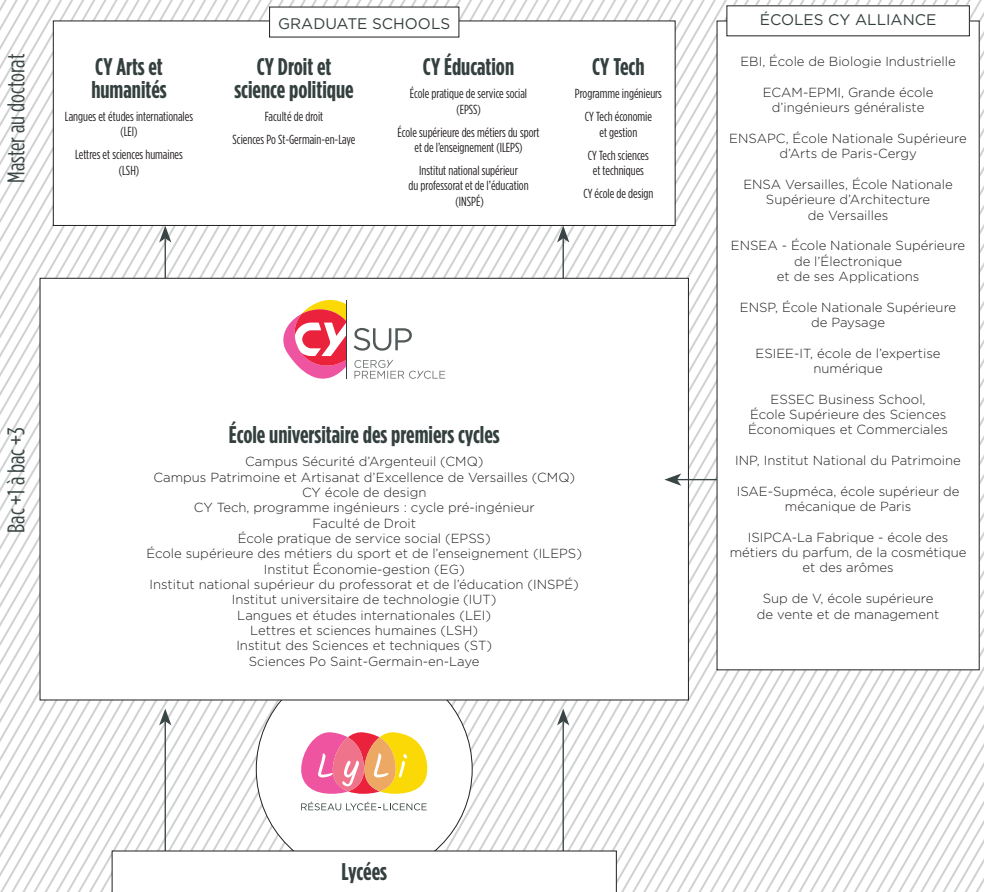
Master au doctorat

GRADUATE SCHOOLS

CY Arts et humanités
Langues et études internationales (LEI)
Lettres et sciences humaines (LSH)

CY Droit et science politique
Faculté de droit
Sciences Po St-Germain-en-Laye

CY Éducation
École pratique de service social (EPSS)
École supérieure des métiers du sport et de l'enseignement (ILEPS)
Institut national supérieur du professorat et de l'éducation (INSPÉ)

CY Tech
Programme ingénieurs
CY Tech économie et gestion
CY Tech sciences et techniques
CY école de design

ÉCOLES CY ALLIANCE

EBI, École de Biologie Industrielle

ECAM-EPMI, Grande école d'ingénieurs généraliste

ENSAPC, École Nationale Supérieure d'Arts de Paris-Cergy

ENSA Versailles, École Nationale Supérieure d'Architecture de Versailles

ENSEA - École Nationale Supérieure de l'Électronique et de ses Applications

ENSP, École Nationale Supérieure de Paysage

ESIEE-IT, école de l'expertise numérique

ESSEC Business School, École Supérieure des Sciences Économiques et Commerciales

INP, Institut National du Patrimoine

ISAE-Supméca, école supérieur de mécanique de Paris

ISIPCA-La Fabrique - école des métiers du parfum, de la cosmétique et des arômes

Sup de V, école supérieure de vente et de management

Bac +1 à bac +3

CY SUP
CERGY PREMIER CYCLE

École universitaire des premiers cycles
Campus Sécurité d'Argenteuil (CMQ)
Campus Patrimoine et Artisanat d'Excellence de Versailles (CMQ)
CY école de design
CY Tech, programme ingénieurs : cycle pré-ingénieur
Faculté de Droit
École pratique de service social (EPSS)
École supérieure des métiers du sport et de l'enseignement (ILEPS)
Institut Économie-gestion (EG)
Institut national supérieur du professorat et de l'éducation (INSPÉ)
Institut universitaire de technologie (IUT)
Langues et études internationales (LEI)
Lettres et sciences humaines (LSH)
Institut des Sciences et techniques (ST)
Sciences Po Saint-Germain-en-Laye

LyLi
RÉSEAU LYCÉE-LICENCE

Lycées